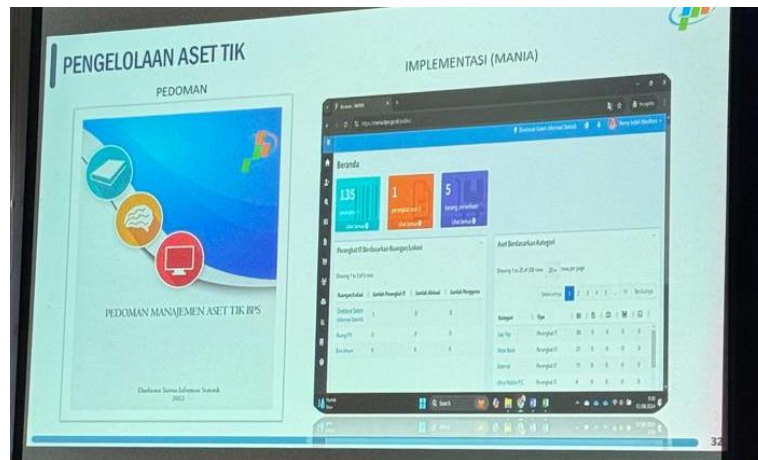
PENGELOLAAN ASET TIK

PEDOMAN

PEDOMAN MANAJEMEN ASET TIK BPS

Direktorat Sistem Informasi Statistik
2022

IMPLEMENTASI (MANIA)

Beranda

135

1

5

Perangkat TI Berdasarkan Ruangan/Lokasi

Aset Berdasarkan Kategori

Ruangan/Lokasi | Jumlah Perangkat TI | Jumlah Aktivasi | Jumlah Pengguna

Kategori | Type

Lap Top
Note Book
External

Search

32